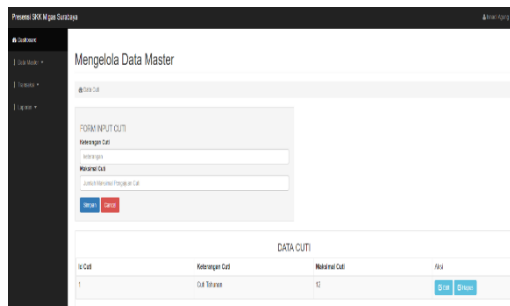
Presensi SKK Migas Surabaya

Anisa Agung

Dashboard

Data Master

Transaksi

Laporan

Mengelola Data Master

Data Cuti

FORM INPUT CUTI

Keterangan Cuti

Keterangan

Maksimal Cuti

Jumlah Maksimal Pengajuan Cuti

Simpan

Cancel

DATA CUTI

| Id Cuti | Keterangan Cuti | Maksimal Cuti | Aksi |
|---|---|---|---|
| 1 | Cuti Tahunan | 12 | Edit Hapus |